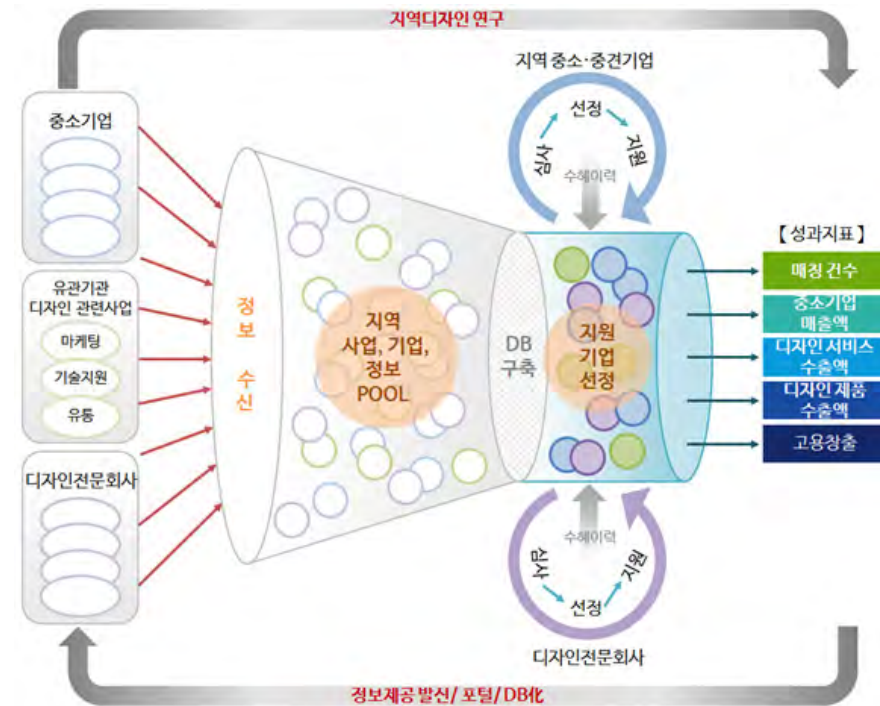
지역디자인 연구

지역 중소·중견기업

심사
선정
지원
수혜이력

중소기업

유관기관
디자인 관련사업

마케팅

기술지원

유통

디자인전문회사

정보
수신

지역
사업, 기업,
정보
POOL

DB
구축

지원
기업
선정

【성과지표】

매칭 건수

중소기업
매출액

디자인 서비스
수출액

디자인 제품
수출액

고용창출

수혜이력
심사
선정
지원

디자인전문회사

정보제공 발신/ 포털/ DB化